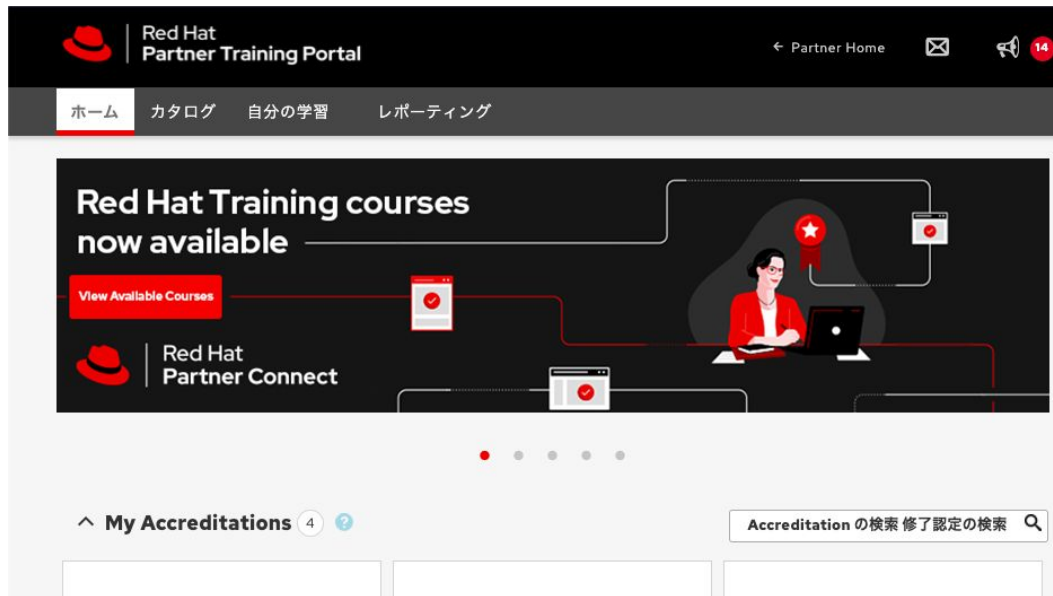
Red Hat
Partner Training Portal

← Partner Home

14

ホーム カタログ 自分の学習 レポーティング

Red Hat Training courses now available

View Available Courses

Red Hat
Partner Connect

My Accreditations 4

Accreditation の検索 修了認定の検索